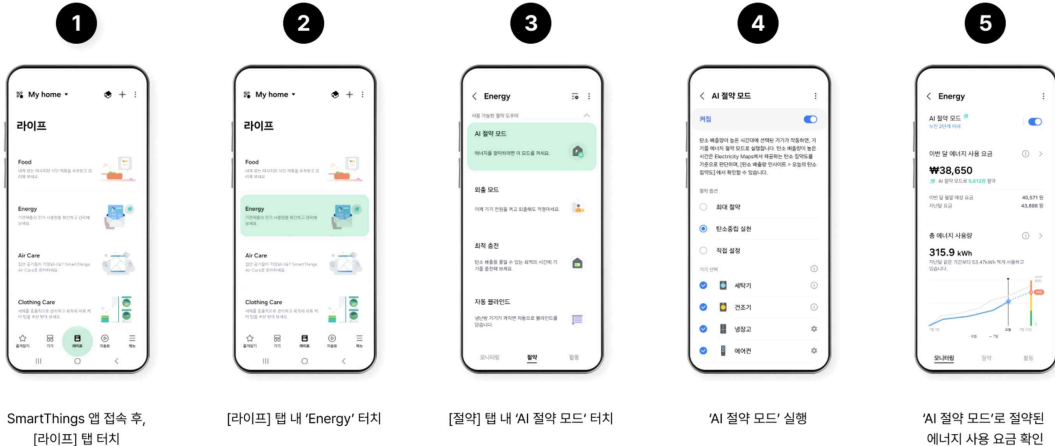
1

My home

라이프

Food

Energy

Air Care

Clothing Care

SmartThings 앱 접속 후, [라이프] 탭 터치

2

My home

라이프

Food

Energy

Air Care

Clothing Care

[라이프] 탭 내 'Energy' 터치

3

Energy

AI 절약 모드

외출 모드

최적 충전

자동 블라인드

모니터링 절약 활동

[절약] 탭 내 'AI 절약 모드' 터치

4

AI 절약 모드

켜짐

최대 절약

탄소중립 실천

직접 설정

세탁기

건조기

냉장고

에어컨

'AI 절약 모드' 실행

5

Energy

AI 절약 모드

이번 달 에너지 사용 요금

₩38,650

총 에너지 사용량

315.9 kWh

모니터링 절약 활동

'AI 절약 모드'로 절약된 에너지 사용 요금 확인